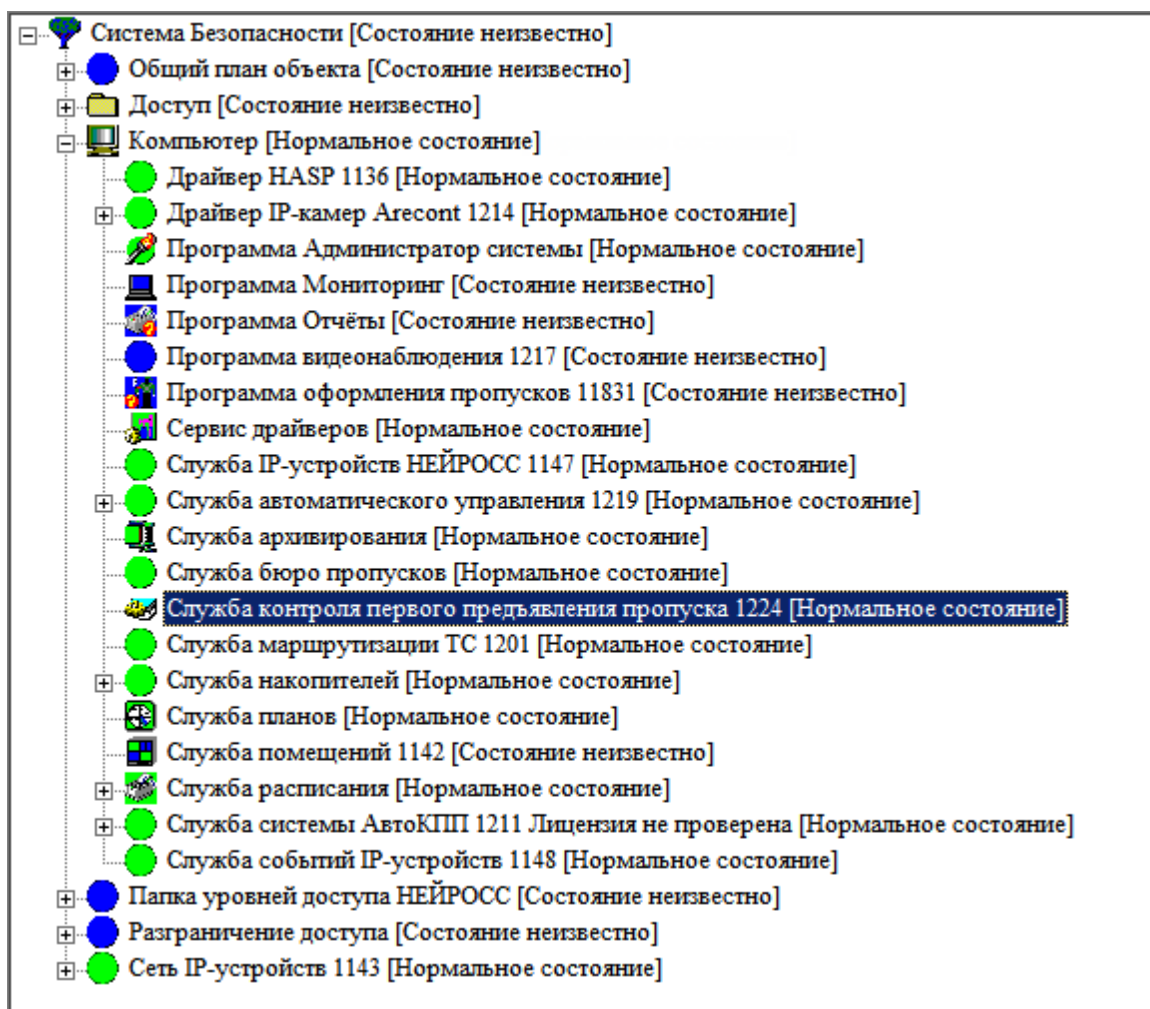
Система Безопасности [Состояние неизвестно]
Общий план объекта [Состояние неизвестно]
Доступ [Состояние неизвестно]
Компьютер [Нормальное состояние]
Драйвер HASP 1136 [Нормальное состояние]
Драйвер IP-камер Arecont 1214 [Нормальное состояние]
Программа Администратор системы [Нормальное состояние]
Программа Мониторинг [Состояние неизвестно]
Программа Отчёты [Состояние неизвестно]
Программа видеонаблюдения 1217 [Состояние неизвестно]
Программа оформления пропусков 11831 [Состояние неизвестно]
Сервис драйверов [Нормальное состояние]
Служба IP-устройств НЕЙРОСС 1147 [Нормальное состояние]
Служба автоматического управления 1219 [Нормальное состояние]
Служба архивирования [Нормальное состояние]
Служба бюро пропусков [Нормальное состояние]
Служба контроля первого предъявления пропуска 1224 [Нормальное состояние]
Служба маршрутизации ТС 1201 [Нормальное состояние]
Служба накопителей [Нормальное состояние]
Служба планов [Нормальное состояние]
Служба помещений 1142 [Состояние неизвестно]
Служба расписания [Нормальное состояние]
Служба системы АвтоКПП 1211 Лицензия не проверена [Нормальное состояние]
Служба событий IP-устройств 1148 [Нормальное состояние]
Папка уровней доступа НЕЙРОСС [Состояние неизвестно]
Разграничение доступа [Состояние неизвестно]
Сеть IP-устройств 1143 [Нормальное состояние]